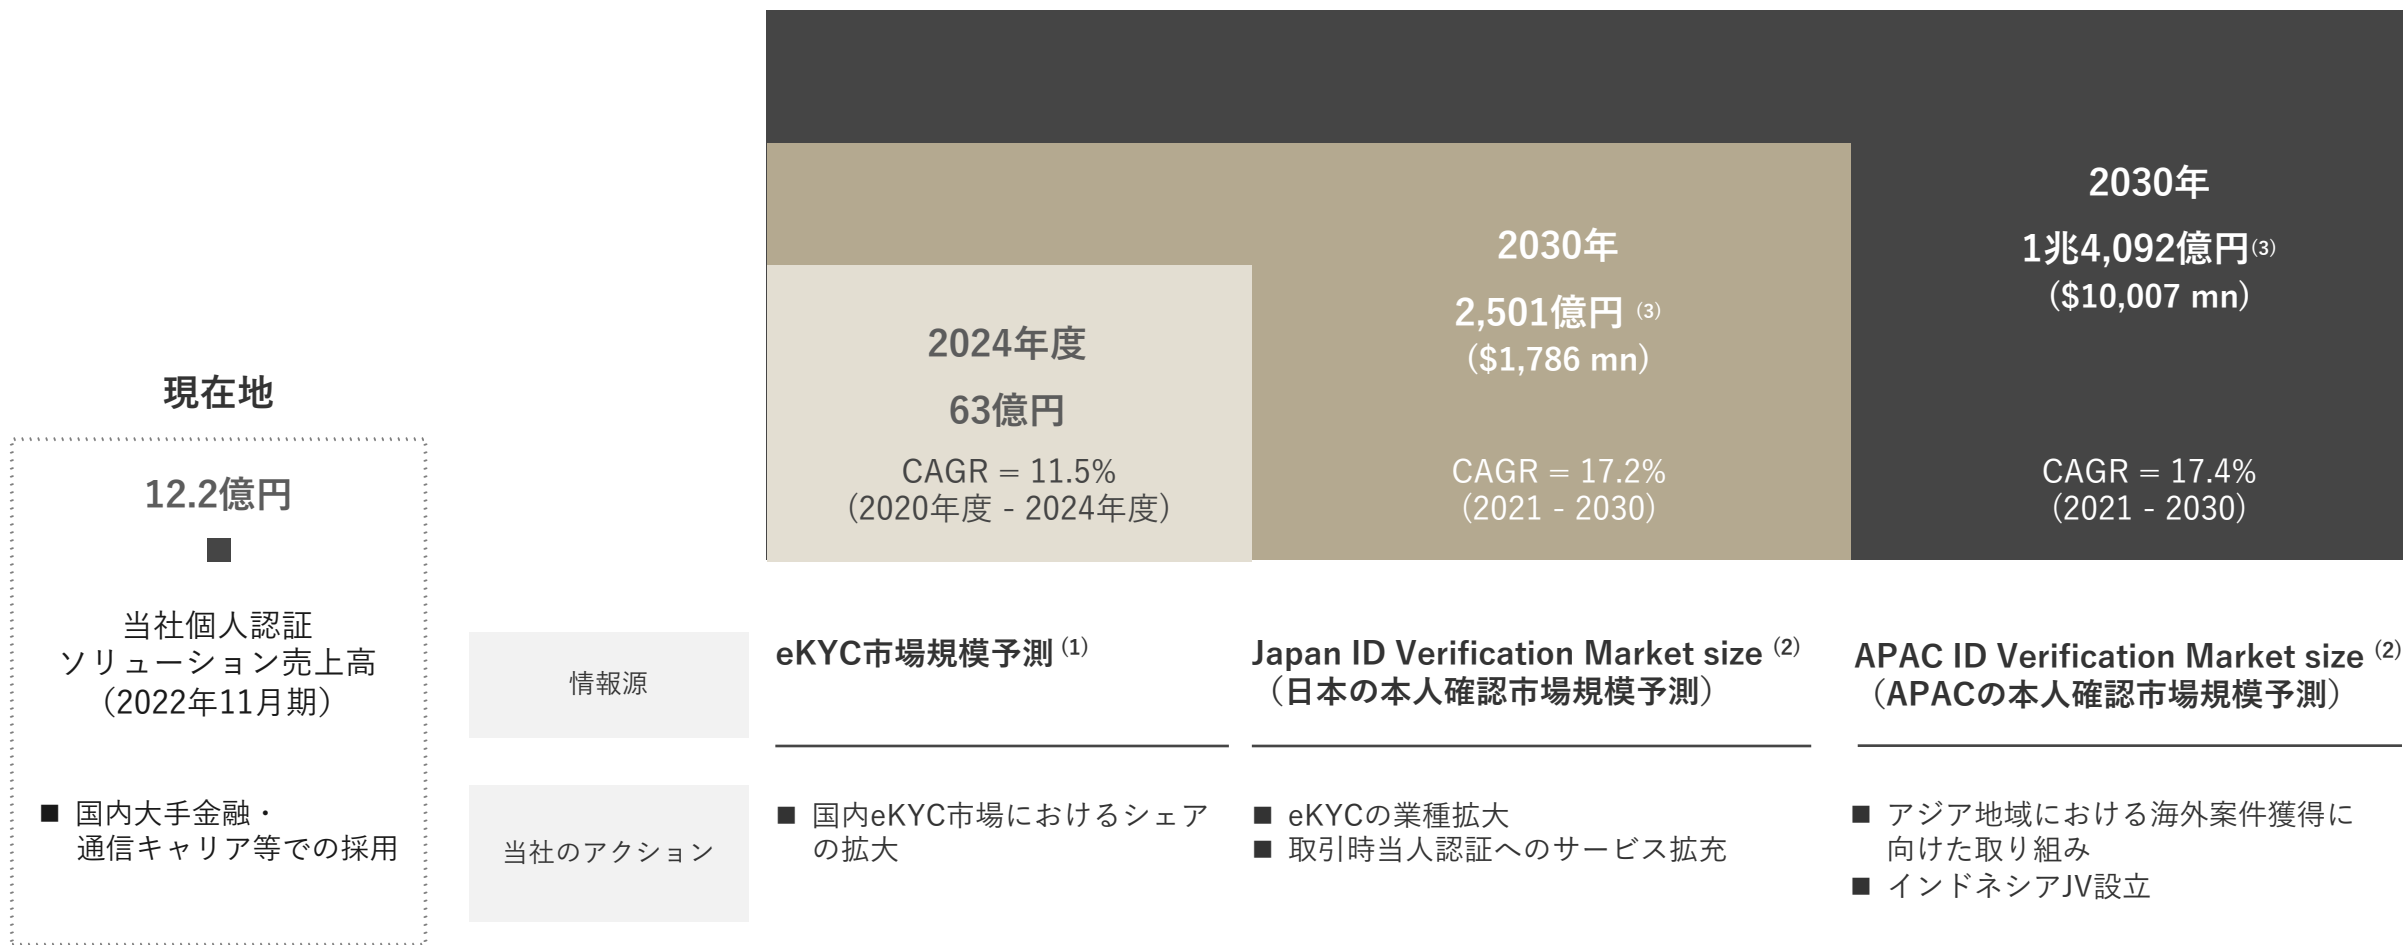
現在地

12.2億円

当社個人認証
ソリューション売上高
(2022年11月期)

■ 国内大手金融・
通信キャリア等での採用

2024年度

63億円

CAGR = 11.5%
(2020年度 - 2024年度)

2030年

2,501億円 (3)
($1,786 mn)

CAGR = 17.2%
(2021 - 2030)

2030年

1兆4,092億円(3)
($10,007 mn)

CAGR = 17.4%
(2021 - 2030)

情報源

eKYC市場規模予測 (1)

Japan ID Verification Market size (2)
(日本の本人確認市場規模予測)

APAC ID Verification Market size (2)
(APACの本人確認市場規模予測)

当社のアクション

■ 国内eKYC市場におけるシェアの拡大

■ eKYCの業種拡大
■ 取引時当人認証へのサービス拡充

■ アジア地域における海外案件獲得に向けた取り組み
■ インドネシアJV設立